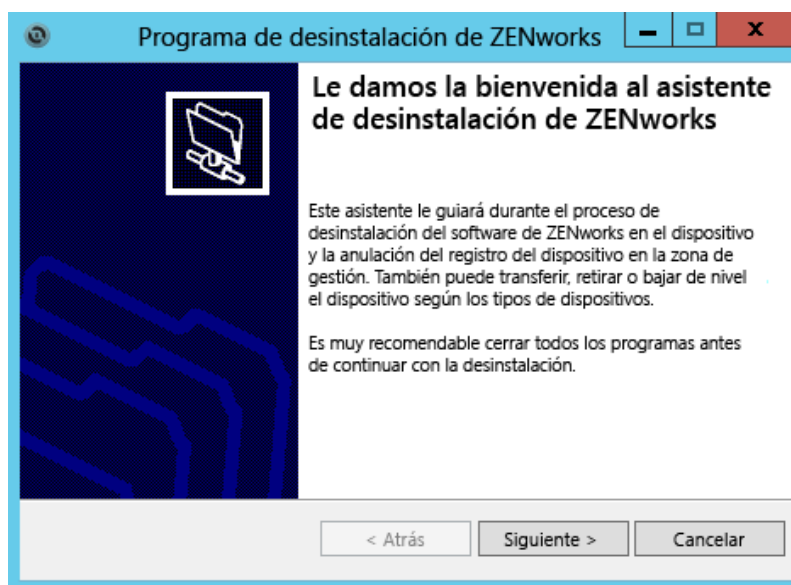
Programa de desinstalación de ZENworks

Le damos la bienvenida al asistente de desinstalación de ZENworks

Este asistente le guiará durante el proceso de desinstalación del software de ZENworks en el dispositivo y la anulación del registro del dispositivo en la zona de gestión. También puede transferir, retirar o bajar de nivel el dispositivo según los tipos de dispositivos.

Es muy recomendable cerrar todos los programas antes de continuar con la desinstalación.

< Atrás
Siguiente >
Cancelar